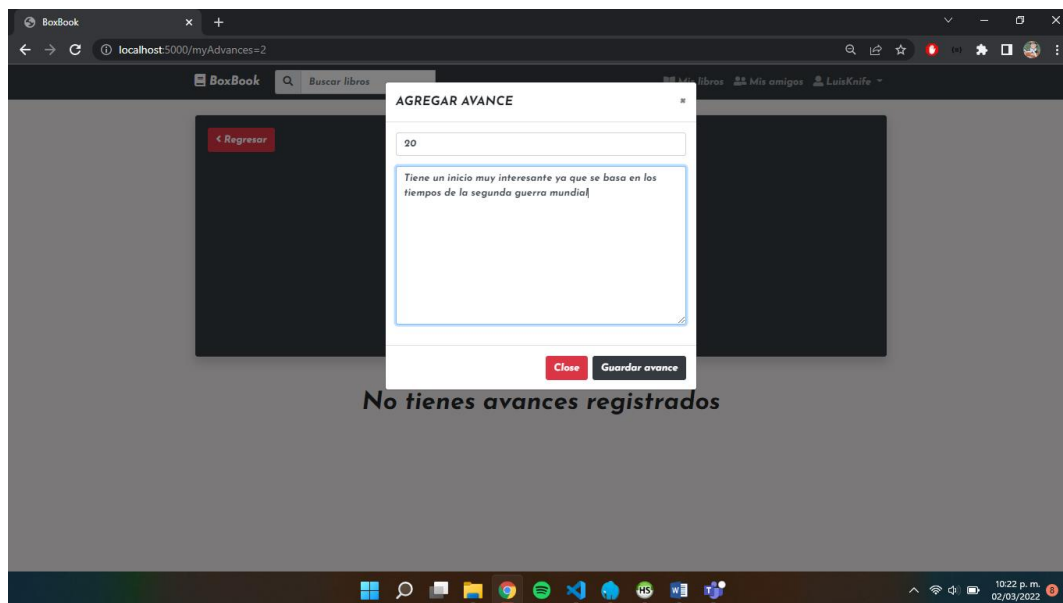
BoxBook
localhost:5000/myAdvances=2

BoxBook
Buscar libros
Mis libros
Mis amigos
LuisKnife

‹ Regresar

AGREGAR AVANCE
×
20
Tiene un inicio muy interesante ya que se basa en los tiempos de la segunda guerra mundial
Close
Guardar avance

No tienes avances registrados

10:22 p. m.
02/03/2022